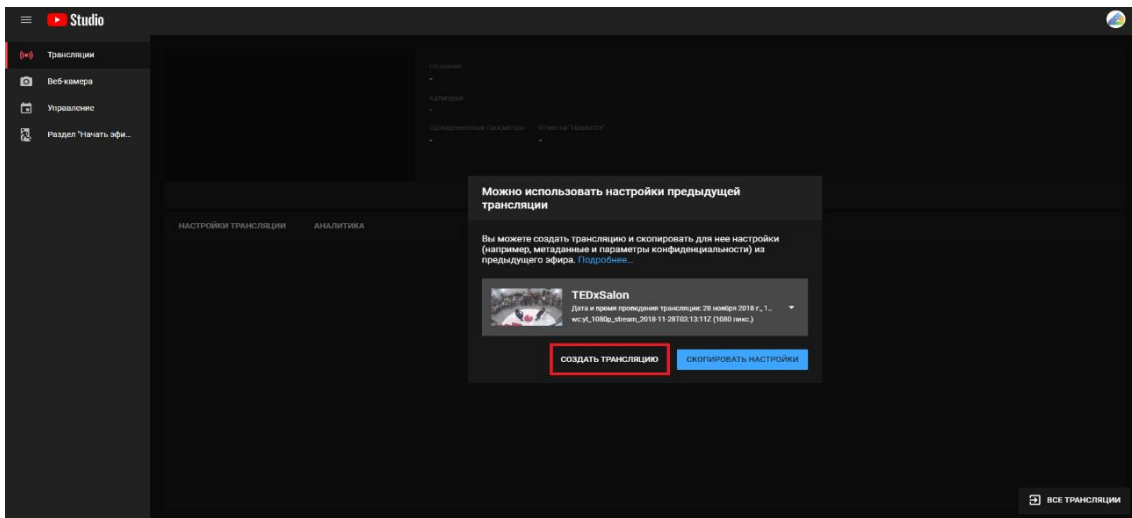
Studio

Трансляции
Веб-камера
Управление
Раздел "Начать эфи...

Название
-
Категория
-
Одновременные просмотры
-
Отметки "Нравится"
-

НАСТРОЙКИ ТРАНСЛЯЦИИ
АНАЛИТИКА

Можно использовать настройки предыдущей трансляции

Вы можете создать трансляцию и скопировать для нее настройки (например, метаданные и параметры конфиденциальности) из предыдущего эфира. Подробнее...

TEDxSalon
Дата и время проведения трансляции: 28 ноября 2018 г., 1...
wc:yt_1080p_stream_2018-11-28T03:13:11Z (1080 пикс.)

СОЗДАТЬ ТРАНСЛЯЦИЮ
СКОПИРОВАТЬ НАСТРОЙКИ

ВСЕ ТРАНСЛЯЦИИ